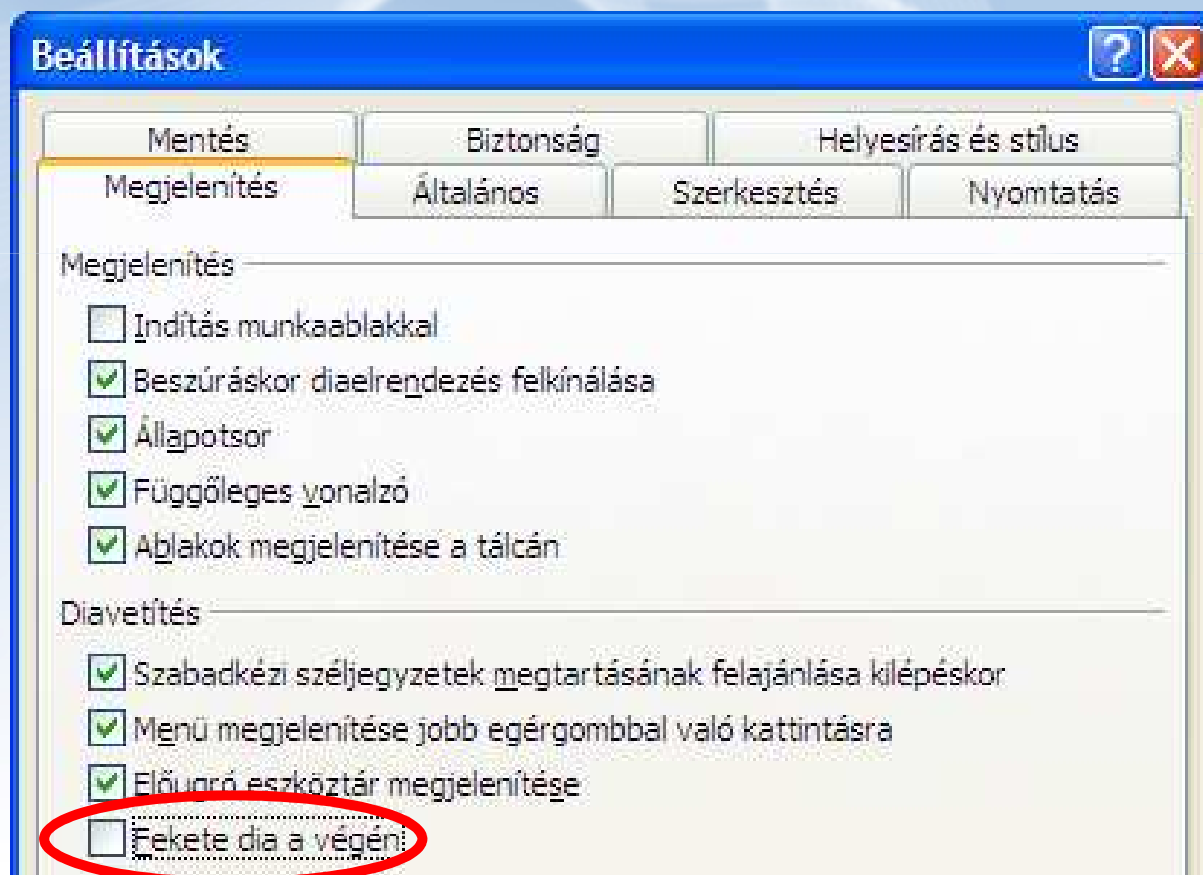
Beállítások

Mentés | Biztonság | Helyesírás és stílus
Megjelenítés | Általános | Szerkesztés | Nyomtatás

Megjelenítés

Indítás munkaablakkal
Beszúráskor diaelrendezés felkínálása
Állapotsor
Függőleges vonalzó
Ablakok megjelenítése a tálcán

Diavetítés

Szabadkézi széljegyzetek megtartásának felajánlása kilépéskor
Menü megjelenítése jobb egérgombbal való kattintásra
Előugró eszköztár megjelenítése
Fekete dia a végén